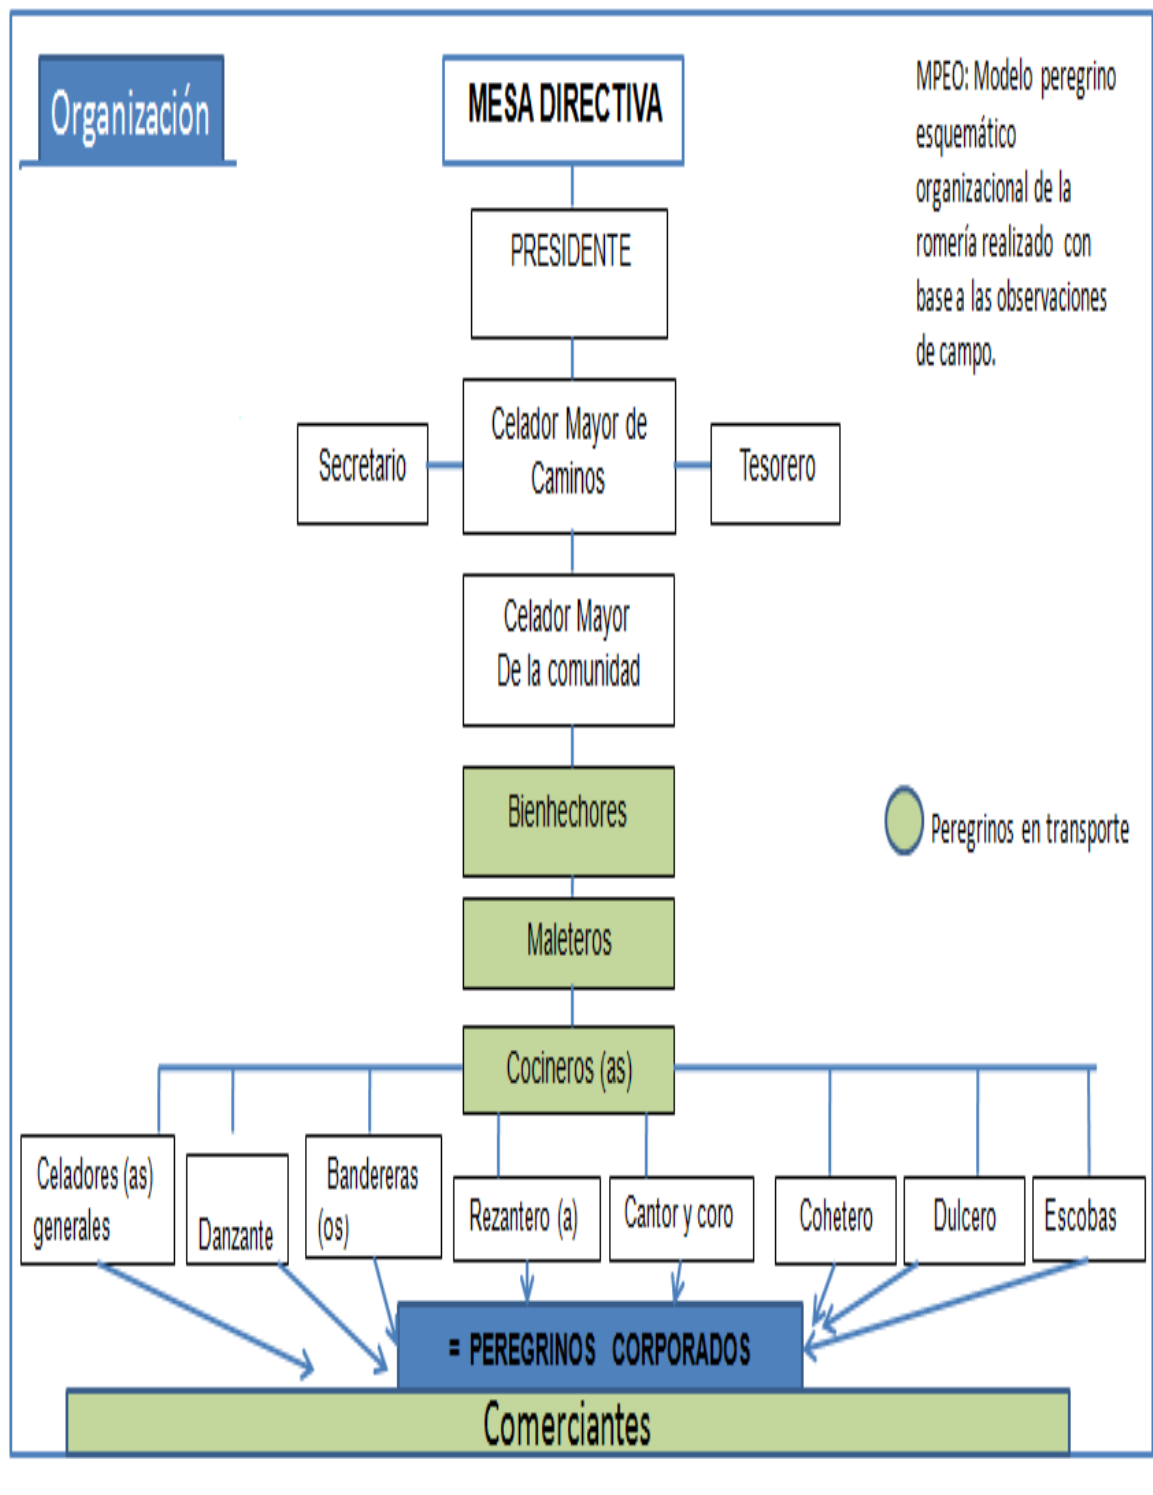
Organización

MESA DIRECTIVA

MPEO: Modelo peregrino esquemático organizacional de la romería realizado con base a las observaciones de campo.

PRESIDENTE

Secretario

Celador Mayor de Caminos

Tesorero

Celador Mayor De la comunidad

Bienhechores

Peregrinos en transporte

Maleteros

Cocineros (as)

Celadores (as) generales

Danzante

Bandereras (os)

Rezantero (a)

Cantor y coro

Cohetero

Dulcero

Escobas

= PEREGRINOS CORPORADOS

Comerciantes